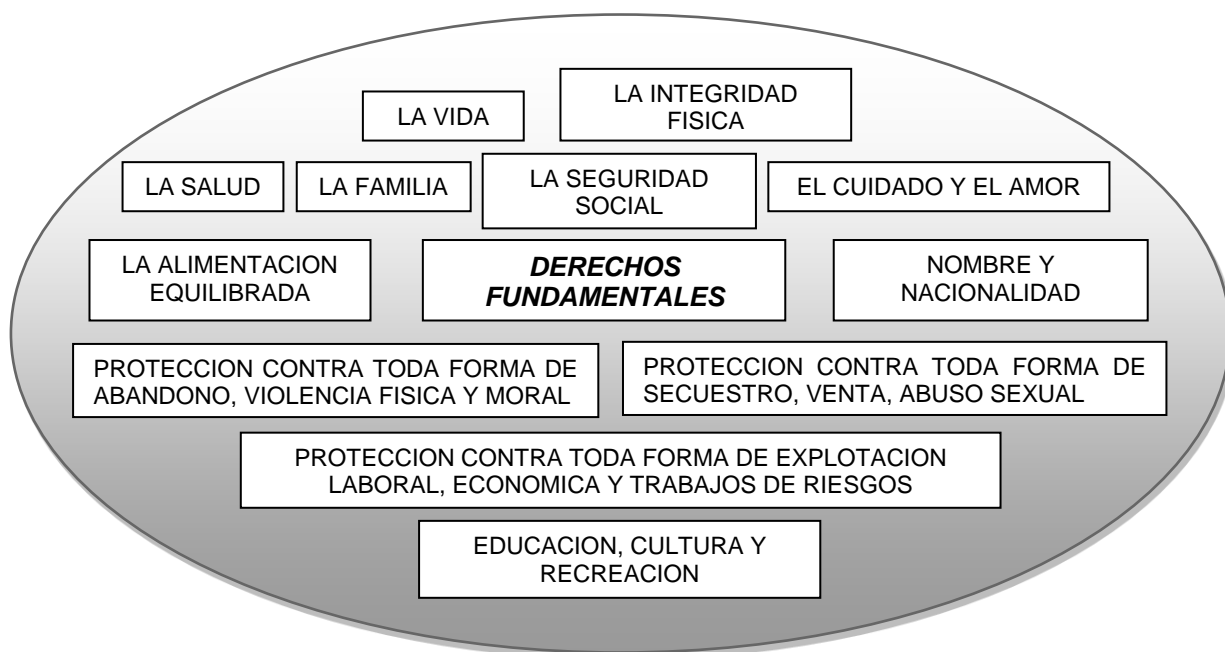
LA VIDA

LA INTEGRIDAD FISICA

LA SALUD

LA FAMILIA

LA SEGURIDAD SOCIAL

EL CUIDADO Y EL AMOR

LA ALIMENTACION EQUILIBRADA

***DERECHOS FUNDAMENTALES***

NOMBRE Y NACIONALIDAD

PROTECCION CONTRA TODA FORMA DE ABANDONO, VIOLENCIA FISICA Y MORAL

PROTECCION CONTRA TODA FORMA DE SECUESTRO, VENTA, ABUSO SEXUAL

PROTECCION CONTRA TODA FORMA DE EXPLOTACION LABORAL, ECONOMICA Y TRABAJOS DE RIESGOS

EDUCACION, CULTURA Y RECREACION